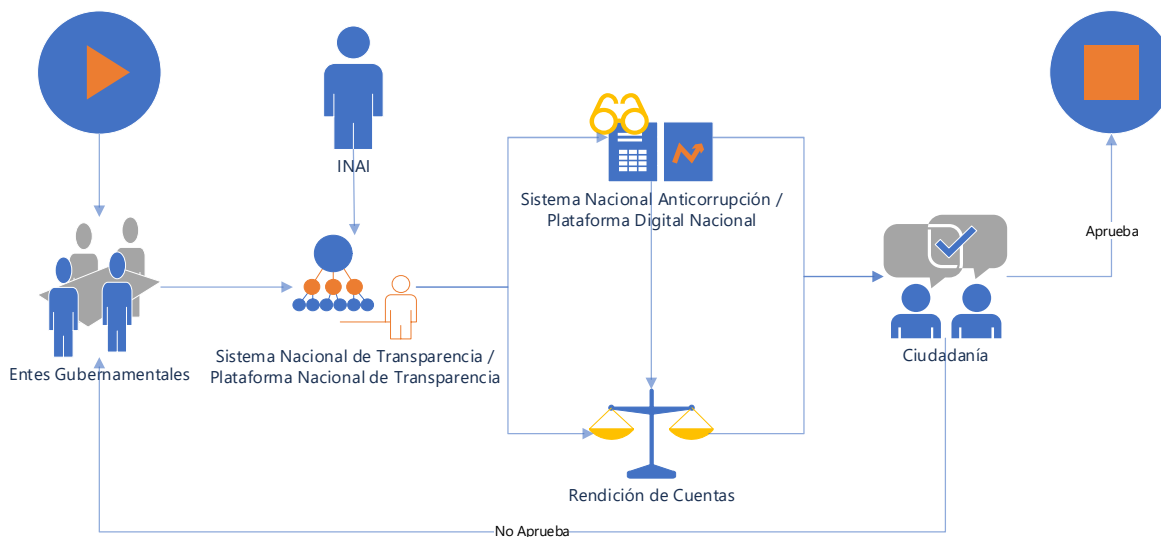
INAI

Sistema Nacional Anticorrupción / Plataforma Digital Nacional

Aprueba

Entes Gubernamentales

Sistema Nacional de Transparencia / Plataforma Nacional de Transparencia

Ciudadanía

Rendición de Cuentas

No Aprueba